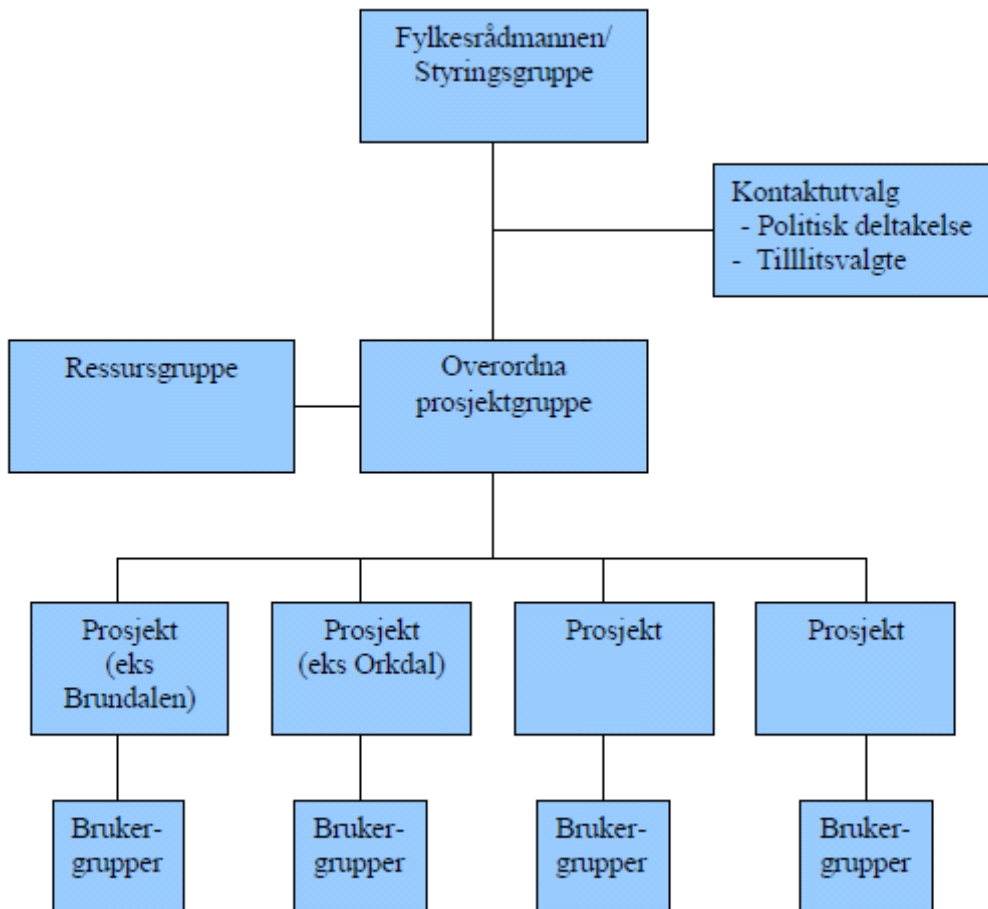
Fylkesrådmannen/ Styringsgruppe

Kontaktutvalg
- Politisk deltakelse
- Tilllitsvalgte

Ressursgruppe

Overordna prosjektgruppe

Prosjekt (eks Brundalen)

Prosjekt (eks Orkdal)

Prosjekt

Prosjekt

Bruker-grupper

Bruker-grupper

Bruker-grupper

Bruker-grupper